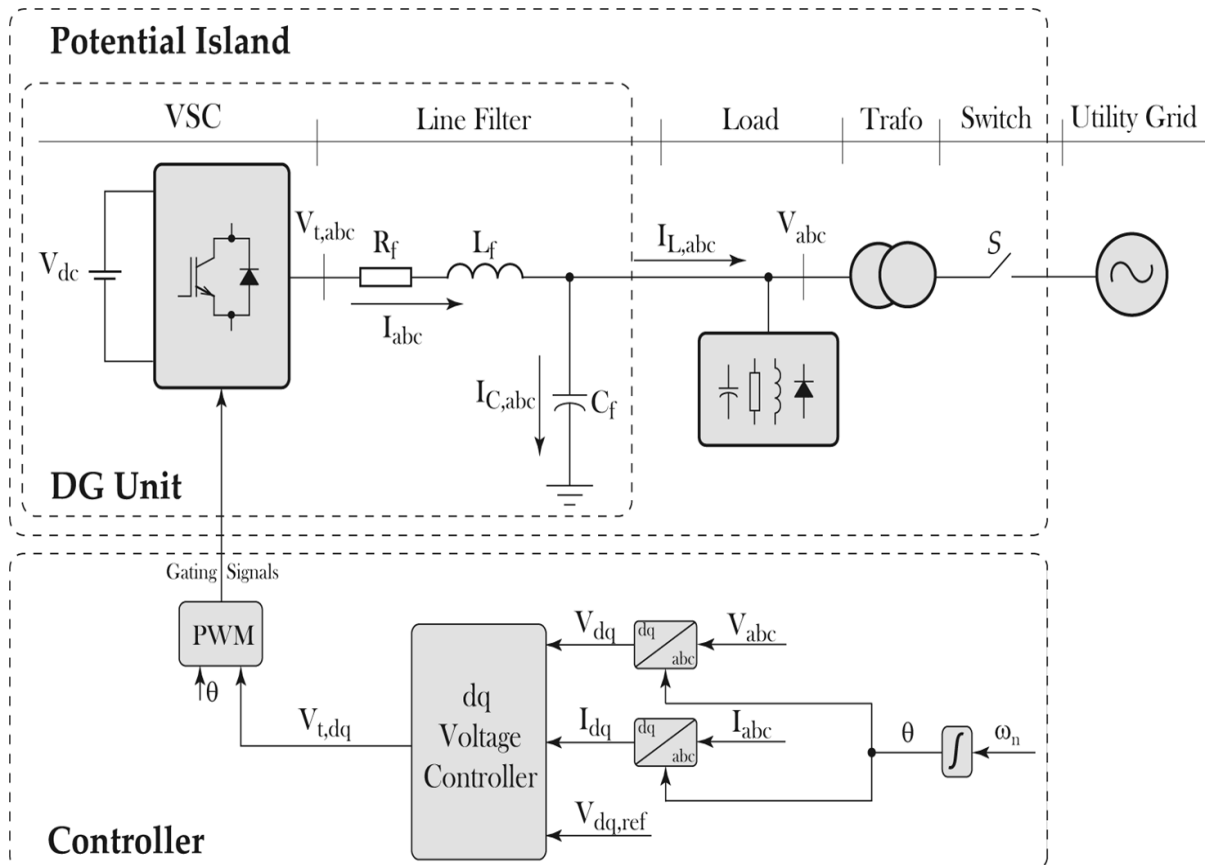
Potential Island

VSC

Line Filter

Load

Trafo

Switch

Utility Grid

$V_{dc}$

$V_{t,abc}$

$R_f$

$L_f$

$I_{abc}$

$I_{L,abc}$

$V_{abc}$

$S$

$I_{C,abc}$

$C_f$

DG Unit

Gating Signals

PWM

$\theta$

$V_{t,dq}$

dq Voltage Controller

$V_{dq}$

dq

abc

$V_{abc}$

$I_{dq}$

dq

abc

$I_{abc}$

$\theta$

$\int$

$\omega_n$

$V_{dq,ref}$

Controller